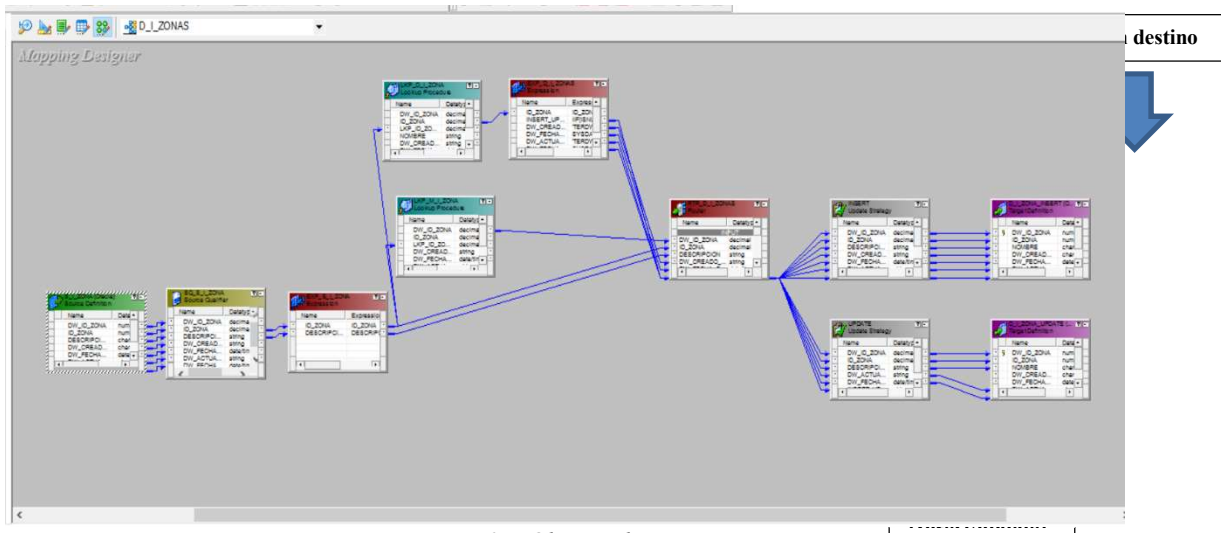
D_I_ZONAS

Mapping Designer

destino

Lookup Procedure
Name Datatype
DW_ID_ZONA decimal
ID_ZONA decimal
LKP_ID_ZO... decimal
NOMBRE string
DW_CREAD... string

Expression
Name Expression
ID_ZONA ID_ZON
INSERT_UP... IIF(ISN
DW_CREAD... TERDY
DW_FECHA... SYSDA
DW_ACTUA... TERDY

Lookup Procedure
Name Datatype
DW_ID_ZONA decimal
ID_ZONA decimal
LKP_ID_ZO... decimal
DW_CREAD... string
DW_FECHA... date/time

Router
Name Datatype
INPUT
DW_ID_ZONA decimal
ID_ZONA decimal
DESCRIPCION string
DW_CREADO... string

INSERT
Update Strategy
Name Datatype
DW_ID_ZONA decimal
ID_ZONA decimal
DESCRIPCI... string
DW_CREAD... string
DW_FECHA... date/time

Target Definition
Name Data
DW_ID_ZONA num
ID_ZONA num
NOMBRE char
DW_CREAD... char
DW_FECHA... date

Source Definition
Name Data
DW_ID_ZONA num
ID_ZONA num
DESCRIPCI... char
DW_CREAD... char
DW_FECHA... date/ti

SQ_S_I_ZONA
Source Qualifier
Name Datatype
DW_ID_ZONA decimal
ID_ZONA decimal
DESCRIPCI... string
DW_CREAD... string
DW_FECHA... date/tim
DW_ACTUA... string
DW_FECHA... date/tim

Expression
Name Expression
ID_ZONA ID_ZONA
DESCRIPCI... DESCRIP

UPDATE
Update Strategy
Name Datatype
DW_ID_ZONA decimal
ID_ZONA decimal
DESCRIPCI... string
DW_ACTUA... string
DW_FECHA... date/time

Target Definition
Name Data
DW_ID_ZONA num
ID_ZONA num
NOMBRE char
DW_CREAD... char
DW_FECHA... date